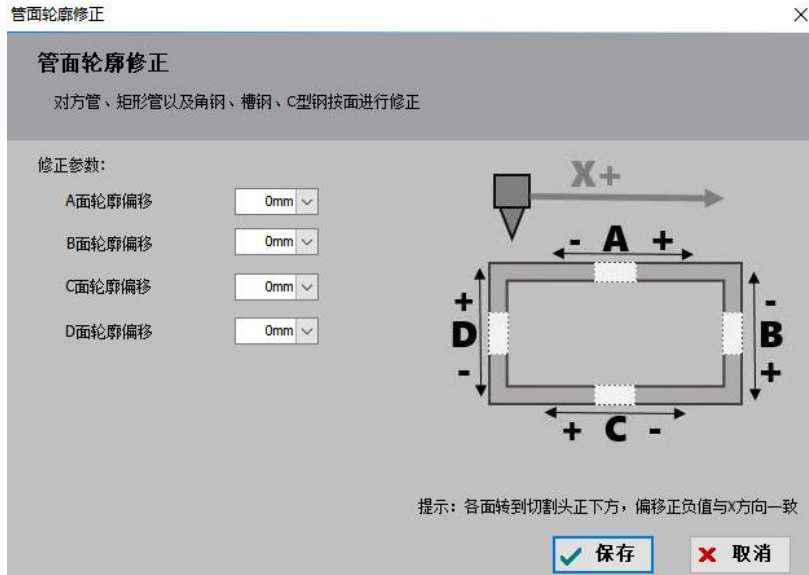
管面轮廓修正

管面轮廓修正

对方管、矩形管以及角钢、槽钢、C型钢按面进行修正

修正参数:

A面轮廓偏移 0mm

B面轮廓偏移 0mm

C面轮廓偏移 0mm

D面轮廓偏移 0mm

X+

- A +

- B +

+ C -

+ D -

提示：各面转到切割头正下方，偏移正负值与X方向一致

保存

取消